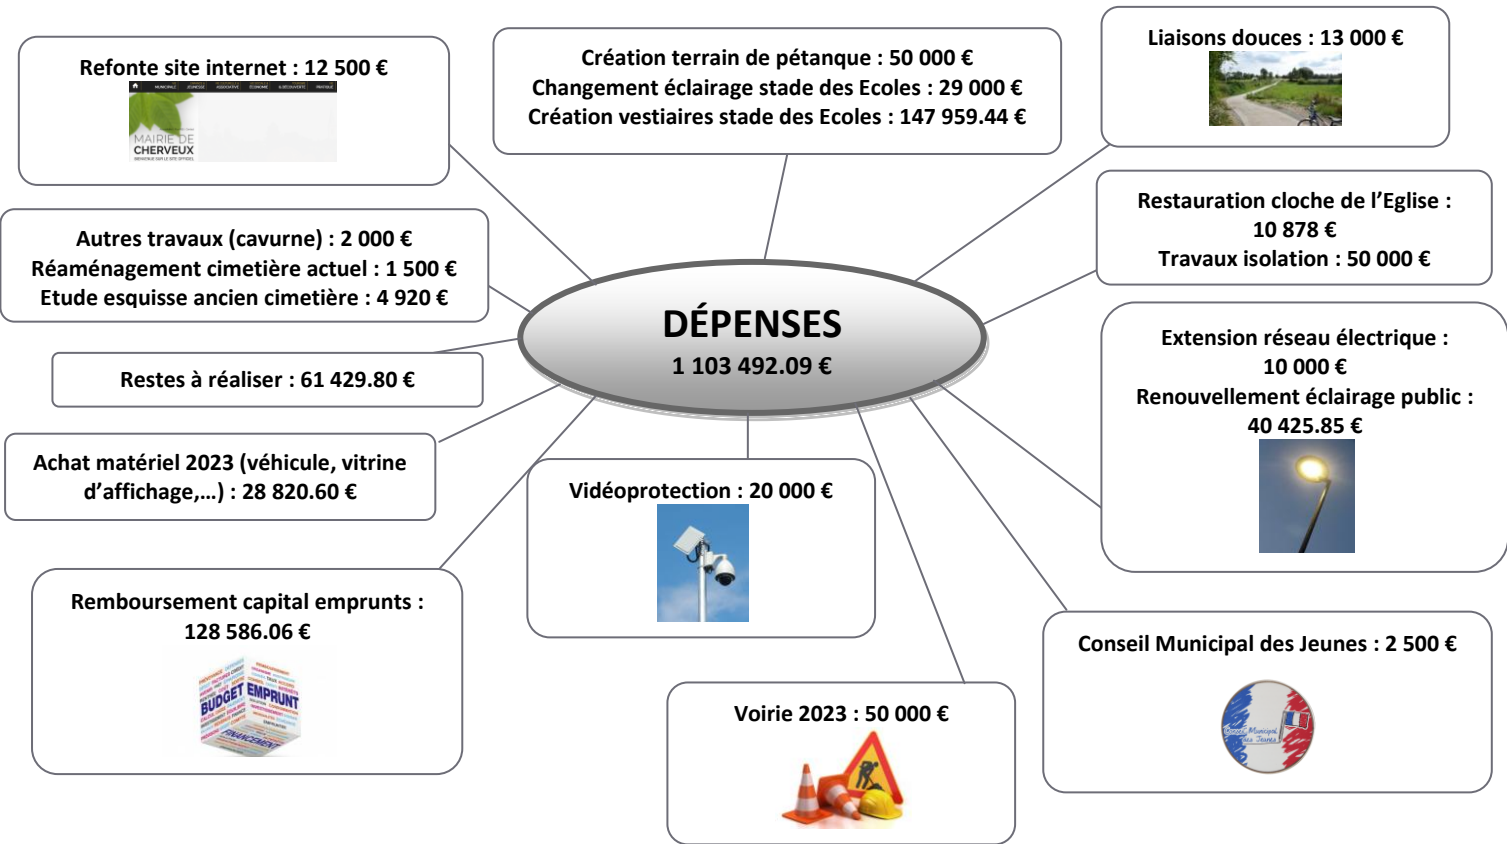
DÉPENSES
1 103 492.09 €

Refonte site internet : 12 500 €

MAIRIE DE CHERVEUX

Création terrain de pétanque : 50 000 €
Changement éclairage stade des Ecoles : 29 000 €
Création vestiaires stade des Ecoles : 147 959.44 €

Liaisons douces : 13 000 €

Restauration cloche de l'Eglise : 10 878 €
Travaux isolation : 50 000 €

Autres travaux (cavurne) : 2 000 €
Réaménagement cimetière actuel : 1 500 €
Etude esquisse ancien cimetière : 4 920 €

Restes à réaliser : 61 429.80 €

Extension réseau électrique : 10 000 €
Renouvellement éclairage public : 40 425.85 €

Achat matériel 2023 (véhicule, vitrine d'affichage,…) : 28 820.60 €

Vidéoprotection : 20 000 €

Remboursement capital emprunts : 128 586.06 €

BUDGET EMPRUNT FINANCEMENT

Conseil Municipal des Jeunes : 2 500 €

Conseil Municipal des Jeunes

Voirie 2023 : 50 000 €